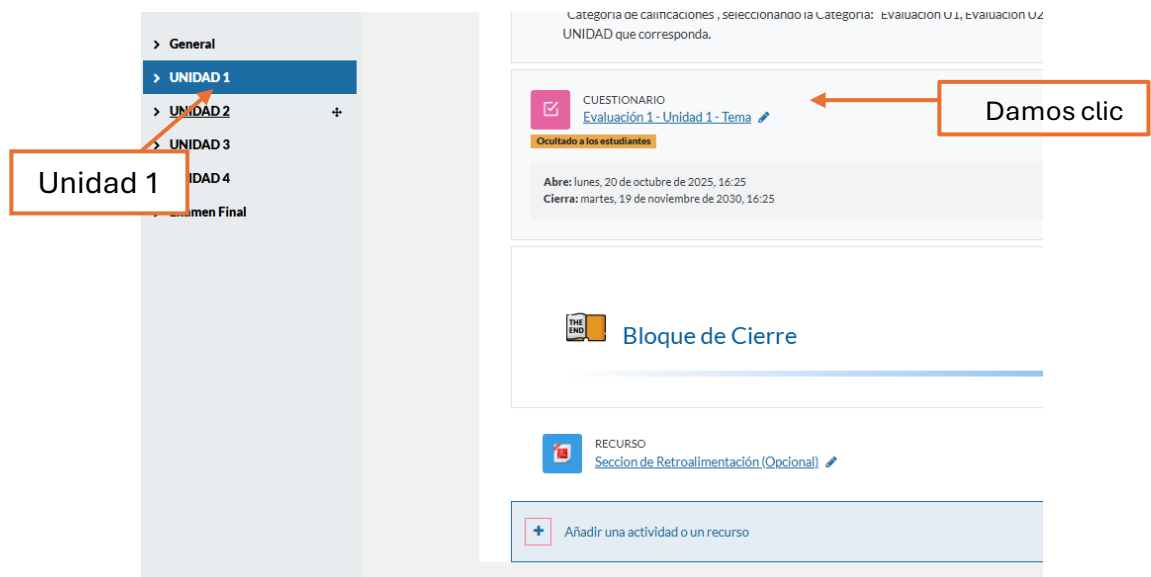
General
UNIDAD 1
UNIDAD 2
UNIDAD 3
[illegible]IDAD 4
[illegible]amen Final

Unidad 1

Categoría de calificaciones", seleccionando la Categoría: "Evaluación U1, Evaluación U2 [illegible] UNIDAD que corresponda.

CUESTIONARIO
Evaluación 1 - Unidad 1 - Tema
Ocultado a los estudiantes

Damos clic

Abre: lunes, 20 de octubre de 2025, 16:25
Cierra: martes, 19 de noviembre de 2030, 16:25

THE END
Bloque de Cierre

RECURSO
Seccion de Retroalimentación (Opcional)

Añadir una actividad o un recurso